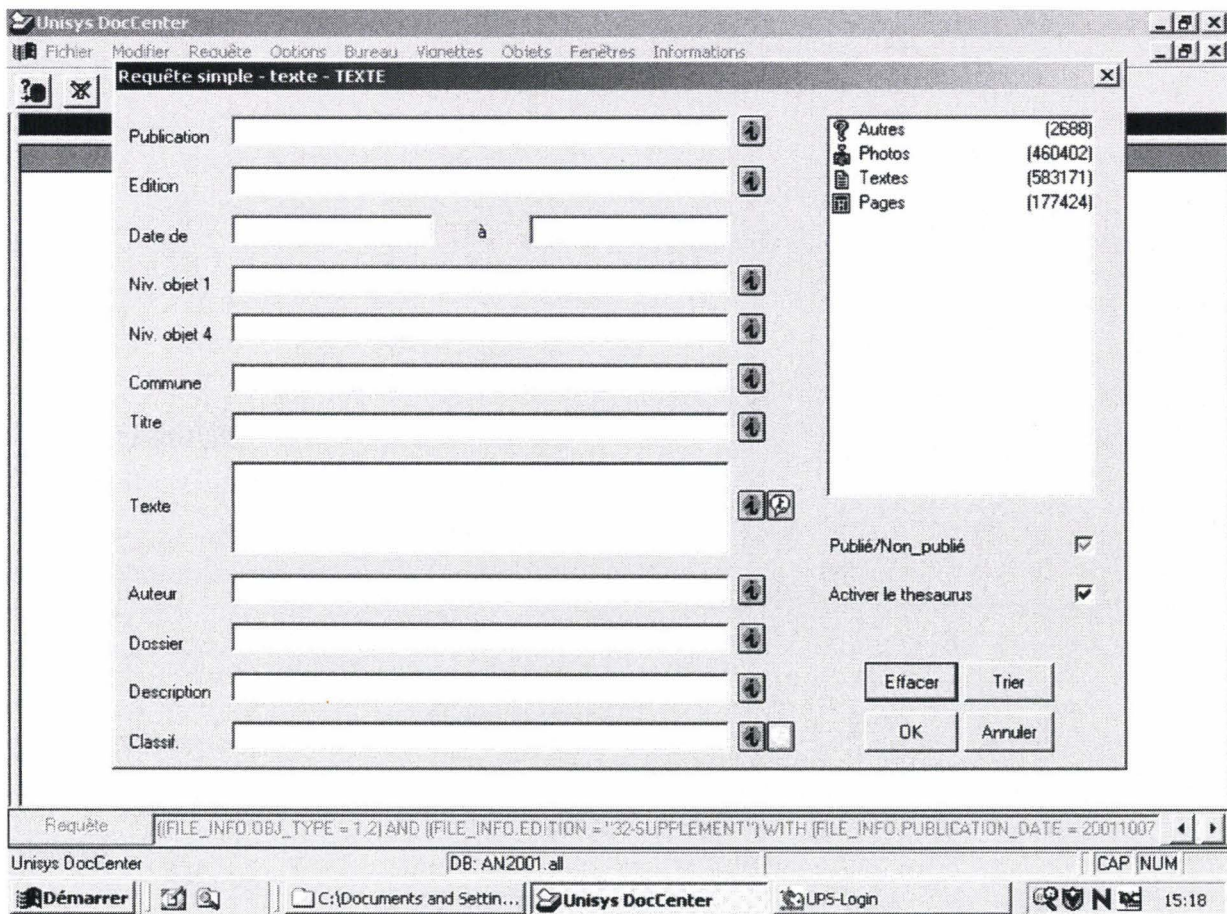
Unisys DocCenter

Fichier Modifier Requête Options Bureau Vignettes Objets Fenêtres Informations

Requête simple - texte - TEXTE

Publication

Edition

Date de à

Niv. objet 1

Niv. objet 4

Commune

Titre

Texte

Auteur

Dossier

Description

Classif.

Autres (2688)
Photos (460402)
Textes (583171)
Pages (177424)

Publié/Non_publié

Activer le thesaurus

Effacer Trier

OK Annuler

Requête ((FILE_INFO.OBJ_TYPE = 1,2) AND ((FILE_INFO.EDITION = "32-SUPPLEMENT") WITH (FILE_INFO.PUBLICATION_DATE = 20011007

Unisys DocCenter DB: AN2001.all CAP NUM

Démarrer C:\Documents and Settin... Unisys DocCenter UPS-Login 15:18